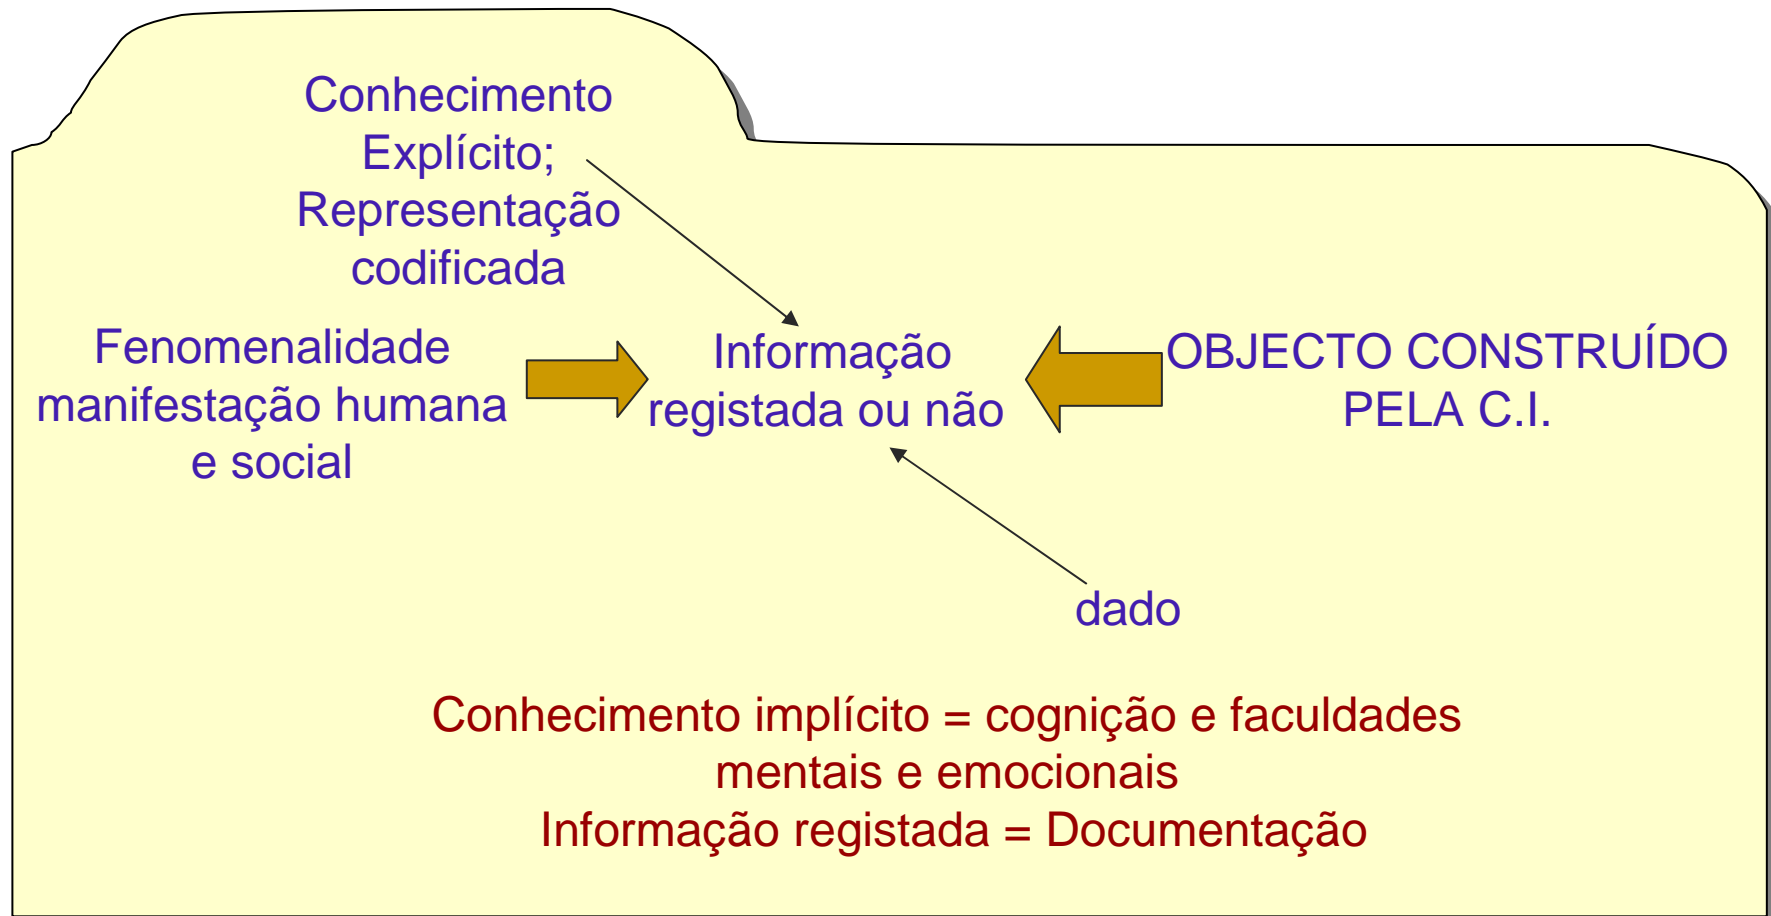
Conhecimento Explícito; Representação codificada

Fenomenalidade manifestação humana e social

Informação registada ou não

OBJECTO CONSTRUÍDO PELA C.I.

dado

Conhecimento implícito = cognição e faculdades mentais e emocionais
Informação registada = Documentação